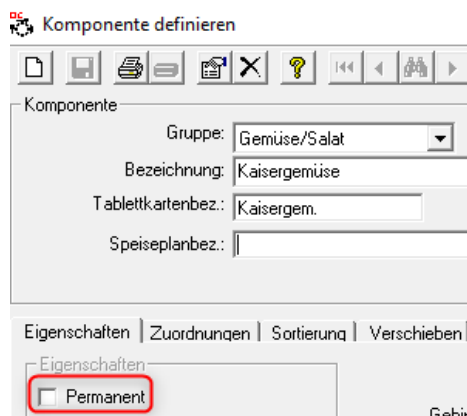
Komponente definieren

Komponente

Gruppe: Gemüse/Salat

Bezeichnung: Kaisergemüse

Tablettkartenbez.: Kaisergem.

Speiseplanbez.:

Eigenschaften | Zuordnungen | Sortierung | Verschieben

Eigenschaften

Permanent

Gebi